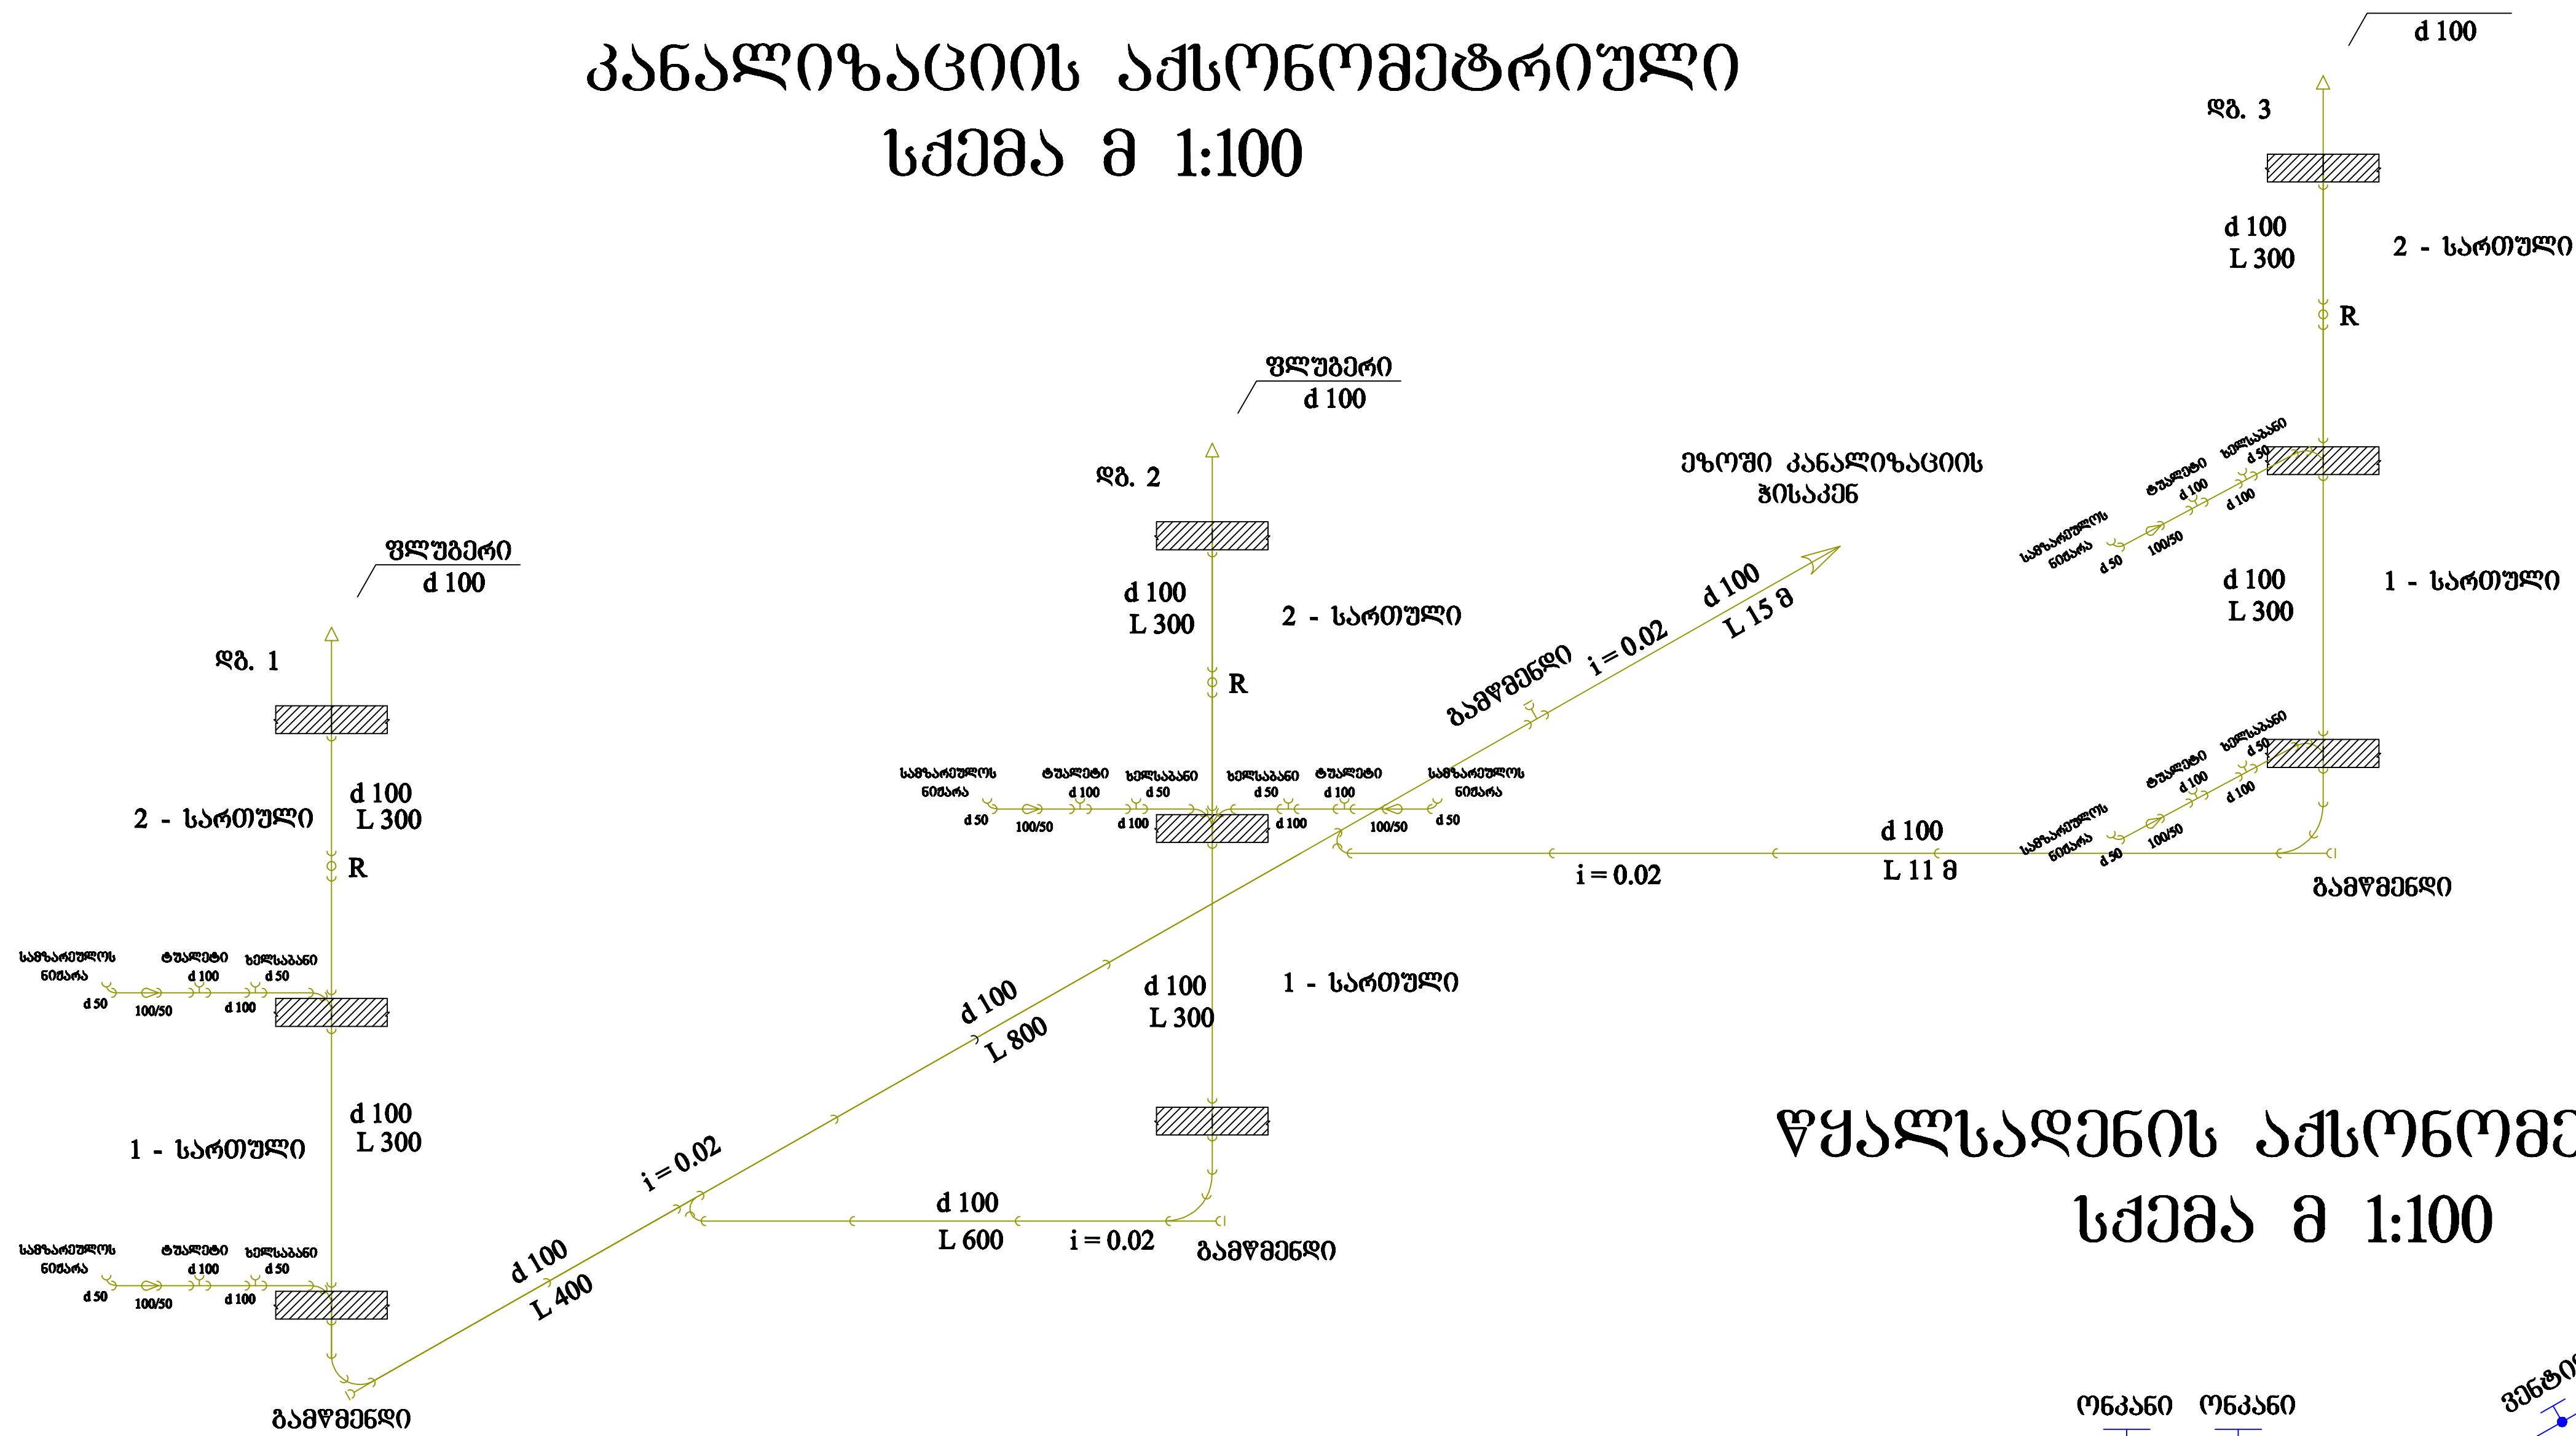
კანალიზაციის აქსონომეტრიული
სქემა მ 1:100

d 100
დგ. 3
d 100
L 300
2 - სართული
R
ხელსაბანი
d 50
ტუალეტი
d 100
d 100
საშზარეულოს
ნიჟარა
d 50
100/50
d 100
L 300
1 - სართული
ხელსაბანი
d 50
ტუალეტი
d 100
d 100
საშზარეულოს
ნიჟარა
d 50
100/50
გამწმენდი

ფლუგერი
d 100
დგ. 2
d 100
L 300
2 - სართული
R
ეზოში კანალიზაციის
ჭისაკენ
d 100
L 15 მ
i = 0.02
გამწმენდი
საშზარეულოს
ნიჟარა
d 50
100/50
ტუალეტი
d 100
ხელსაბანი
d 50
d 100
ხელსაბანი
d 50
ტუალეტი
d 100
d 100
100/50
საშზარეულოს
ნიჟარა
d 50
d 100
L 11 მ
i = 0.02
d 100
L 800
d 100
L 300
1 - სართული

ფლუგერი
d 100
დგ. 1
2 - სართული
d 100
L 300
R
საშზარეულოს
ნიჟარა
d 50
100/50
ტუალეტი
d 100
d 100
ხელსაბანი
d 50
1 - სართული
d 100
L 300
საშზარეულოს
ნიჟარა
d 50
100/50
ტუალეტი
d 100
d 100
ხელსაბანი
d 50
i = 0.02
d 100
L 400
გამწმენდი
d 100
L 600
i = 0.02
გამწმენდი

წყალსადენის აქსონომე
სქემა მ 1:100

ონკანი ონკანი
ვენტი